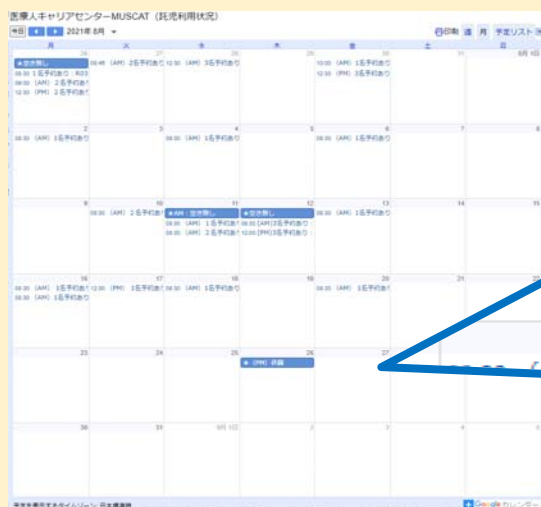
医療人キャリアセンターMUSCAT（託児利用状況）

今日 ◀ ▶ 2021年 8月 ▾

印刷 週 月 予定リスト

| 月 | 火 | 水 | 木 | 金 | 土 | 日 |
|---|---|---|---|---|---|---|
| 26 ★空き無し 08:30 1名予約あり：R03 08:30 （AM） 2名予約あり 12:30 （PM） 2名予約あり | 27 08:45 （AM） 2名予約あり | 28 12:30 （PM） 3名予約あり | 29 | 30 10:00 （AM） 1名予約あり 12:30 （PM） 3名予約あり | 31 | 8月 1日 |
| 2 08:30 （AM） 1名予約あり | 3 | 4 08:30 （AM） 1名予約あり | 5 | 6 08:30 （AM） 1名予約あり | 7 | 8 |
| 9 | 10 08:30 （AM） 2名予約あり | 11 ★AM：空き無し 08:30 （AM） 1名予約あり 08:30 （AM） 3名予約あり | 12 ★空き無し 08:30 (AM)3名予約あり 12:00 (PM)3名予約あり | 13 08:30 （AM） 1名予約あり | 14 | 15 |
| 16 08:30 （AM） 1名予約あり 08:30 （AM） 1名予約あり | 17 12:30 （PM） 1名予約あり | 18 08:30 （AM） 1名予約あり | 19 | 20 08:30 （AM） 1名予約あり | 21 | 22 |
| 23 | 24 | 25 ★（PM）休園 | 26 | 27 | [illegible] | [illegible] |
| 30 | 31 | 9月 1日 | 2 | 3 | 4 | 5 |

予定を表示するタイムゾーン：日本標準時

+ Google カレンダー